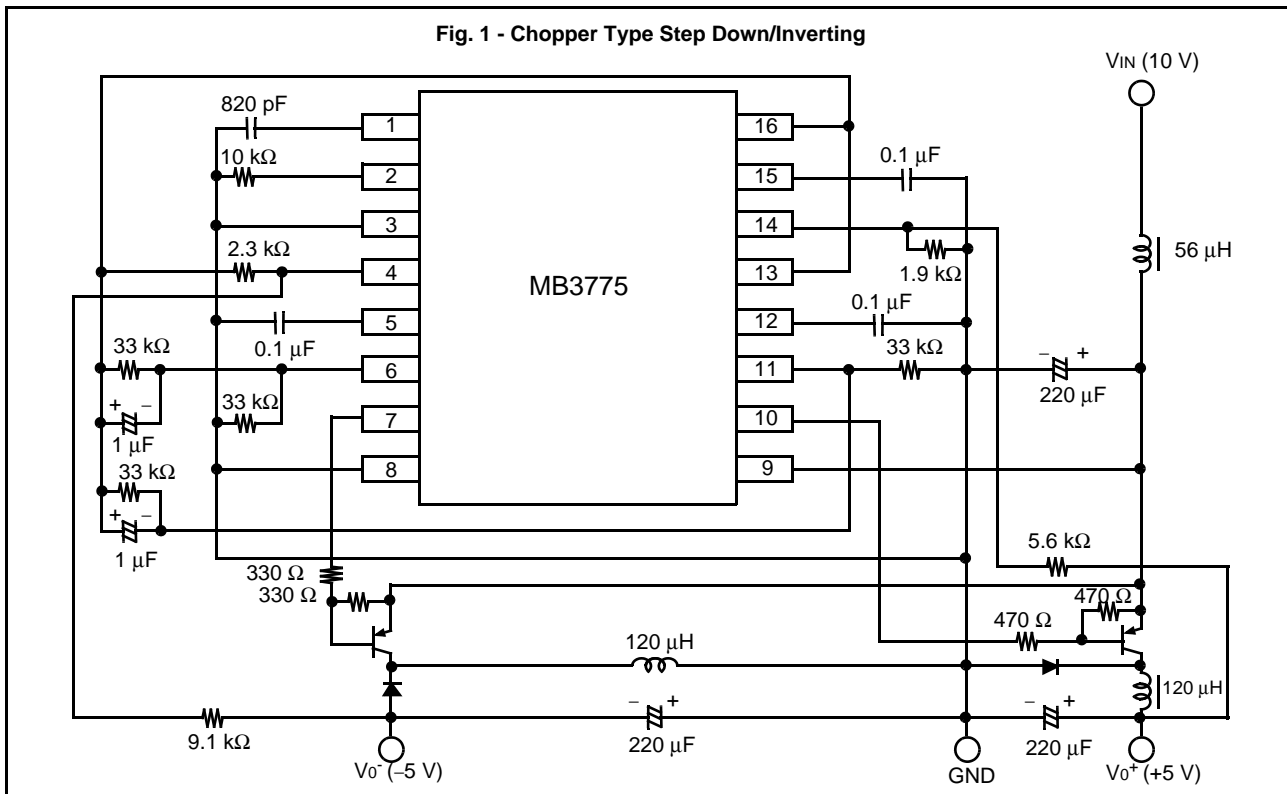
Fig. 1 - Chopper Type Step Down/Inverting

VIN (10 V)

820 pF
1
16
10 kΩ
2
15
0.1 μF
3
14
2.3 kΩ
4
13
1.9 kΩ
56 μH
MB3775
5
12
0.1 μF
0.1 μF
33 kΩ
6
11
33 kΩ
– +
220 μF
+ –
1 μF
33 kΩ
7
10
33 kΩ
8
9
+ –
1 μF
5.6 kΩ
330 Ω
330 Ω
470 Ω
470 Ω
120 μH
120 μH
– +
– +
9.1 kΩ
220 μF
220 μF
V0$^-$ (–5 V)
GND
V0$^+$ (+5 V)